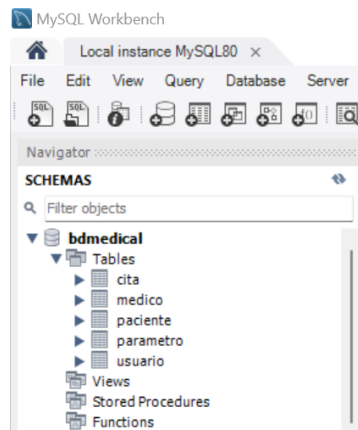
MySQL Workbench

Local instance MySQL80 ×

File Edit View Query Database Server

SQL SQL

Navigator

SCHEMAS

Filter objects

bdmedical
Tables
cita
medico
paciente
parametro
usuario
Views
Stored Procedures
Functions